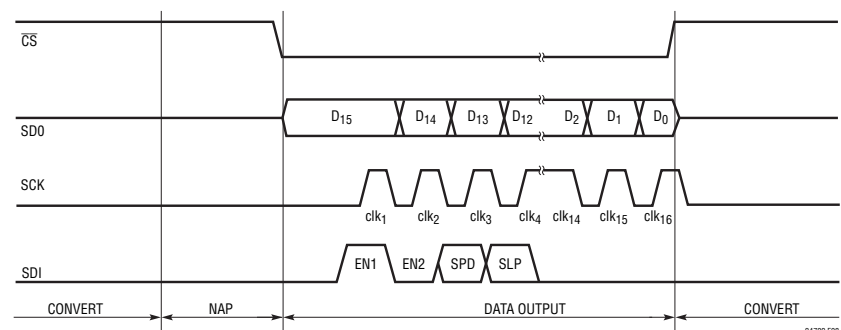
$\overline{CS}$

SDO

$D_{15}$ $D_{14}$ $D_{13}$ $D_{12}$ $D_2$ $D_1$ $D_0$

SCK

$clk_1$ $clk_2$ $clk_3$ $clk_4$ $clk_{14}$ $clk_{15}$ $clk_{16}$

SDI

EN1 EN2 SPD SLP

CONVERT NAP DATA OUTPUT CONVERT

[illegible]